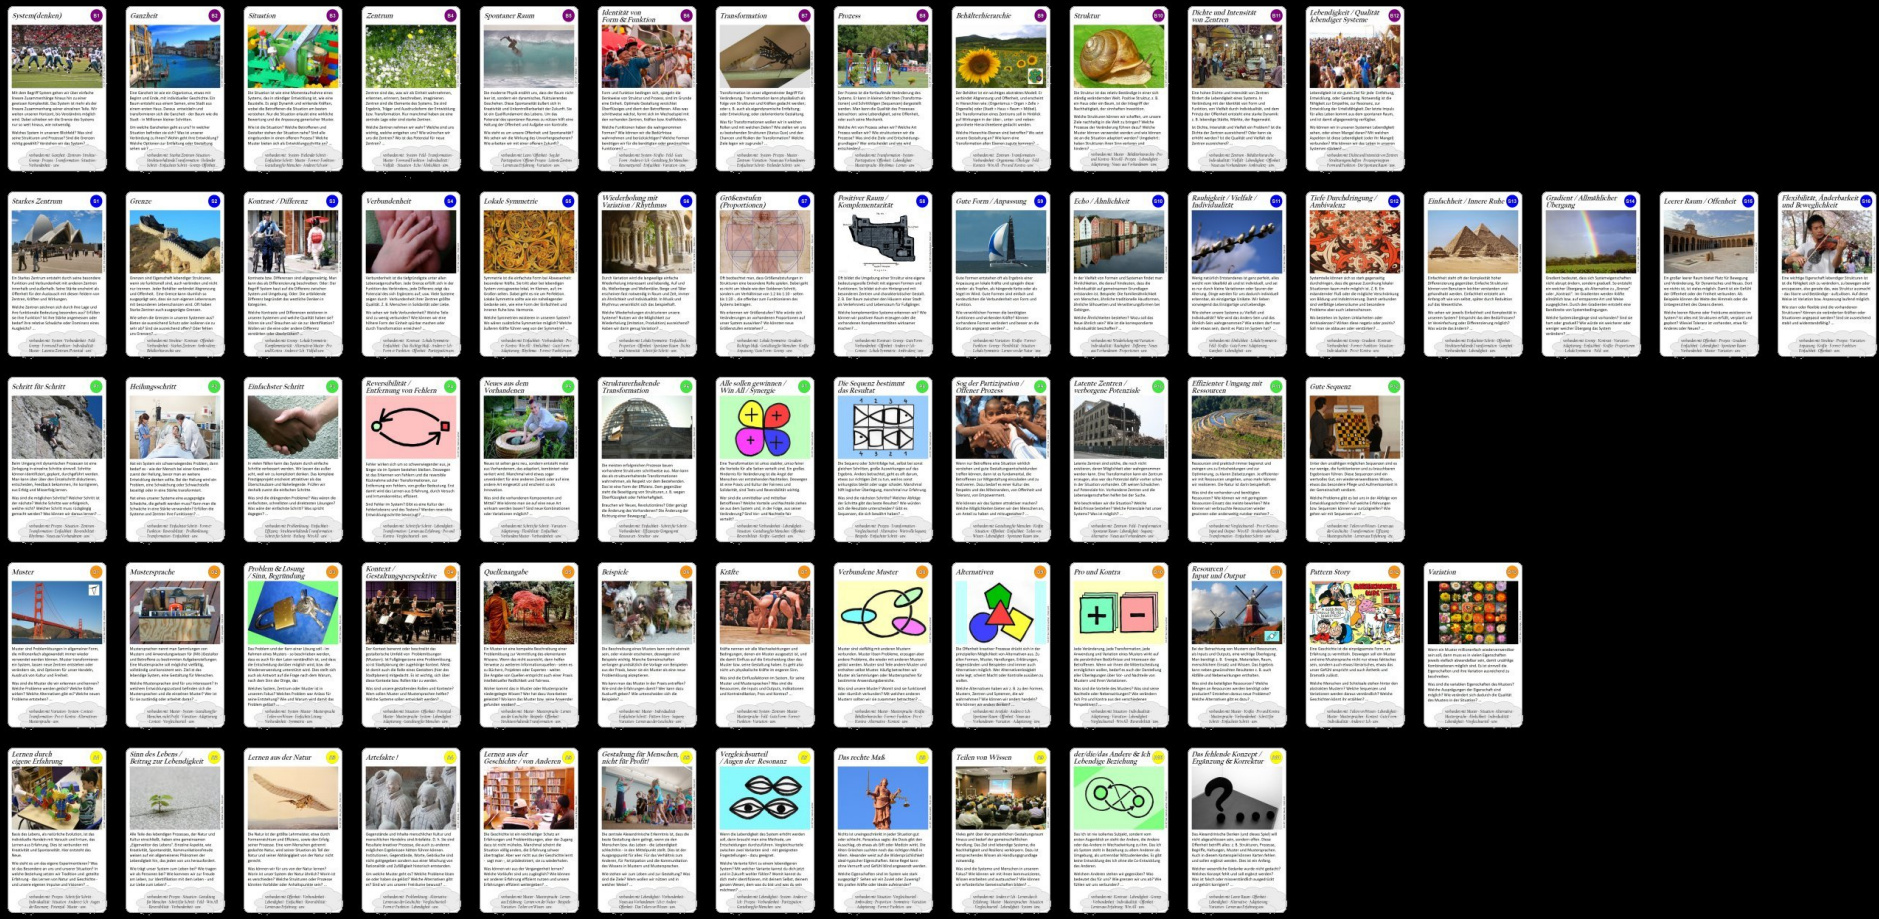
System(denken) B1
Ganzheit B2
Situation B3
Zentrum B4
Spontaner Raum B5
Identität von Form & Funktion B6
Transformation B7
Prozess B8
Beziehungshierarchie B9
Struktur B10
Dichte und Intensität von Zentren B11
Lebendigkeit / Qualität lebendiger Systeme B12

Starkes Zentrum S1
Grenze S2
Kontrast / Differenz S3
Verbundenheit S4
Lokale Symmetrie S5
Wiederholung mit Variation / Rhythmus S6
Größenstufen (Proportionen) S7
Positiver Raum / Komplementarität S8
Gute Form / Anpassung S9
Echo / Ähnlichkeit S10
Rauhigkeit / Vielfalt / Individualität S11
Tiefe Durchdringung / Ambivalenz S12
Einfachheit / Innere Ruhe S13
Gradient / Allmählicher Übergang S14
Leerer Raum / Offenheit S15
Flexibilität, Änderbarkeit und Beweglichkeit S16

Schritt für Schritt
Heilungsschritt
Einfachster Schritt
Reversibilität / Entfernung von Fehlern
Neues aus dem Vorhandenen
Strukturerhaltende Transformation
Alle sollen gewinnen / Win All / Synergie
Die Sequenz bestimmt das Resultat
Sog der Partizipation / Offener Prozess
Latente Zentren / verborgene Potenziale
Effizienter Umgang mit Ressourcen
Gute Sequenz

Muster
Mustersprache
Problem & Lösung / Sinn, Begründung
Kontext / Gestaltungs-perspektive
Quellenangabe
Beispiele
Kräfte
Verbundene Muster
Alternativen
Pro und Kontra
Ressourcen / Input und Output
Pattern Story
Variation

Lernen durch eigene Erfahrung
Sinn des Lebens / Beitrag zur Lebendigkeit
Lernen aus der Natur
Artefakte!
Lernen aus der Geschichte / von Anderen
Gestaltung für Menschen, nicht für Profit!
Vergleichsurteil / Augen der Bewohner
Das rechte Maß
Teilen von Wissen
der/die/das Andere & Ich / Lebendige Beziehung
Das fehlende Konzept / Ergänzung & Korrektur